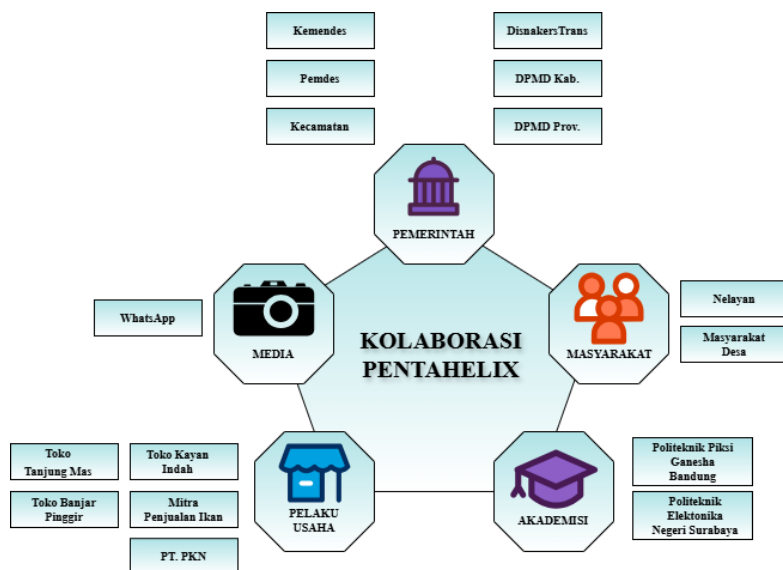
Kemendes

Pemdes

Kecamatan

DisnakersTrans

DPMD Kab.

DPMD Prov.

PEMERINTAH

WhatsApp

MEDIA

KOLABORASI PENTAHELIX

MASYARAKAT

Nelayan

Masyarakat Desa

Toko Tanjung Mas

Toko Kayan Indah

Toko Banjar Pinggir

Mitra Penjualan Ikan

PT. PKN

PELAKU USAHA

AKADEMISI

Politeknik Piksi Ganesha Bandung

Politeknik Elektonika Negeri Surabaya